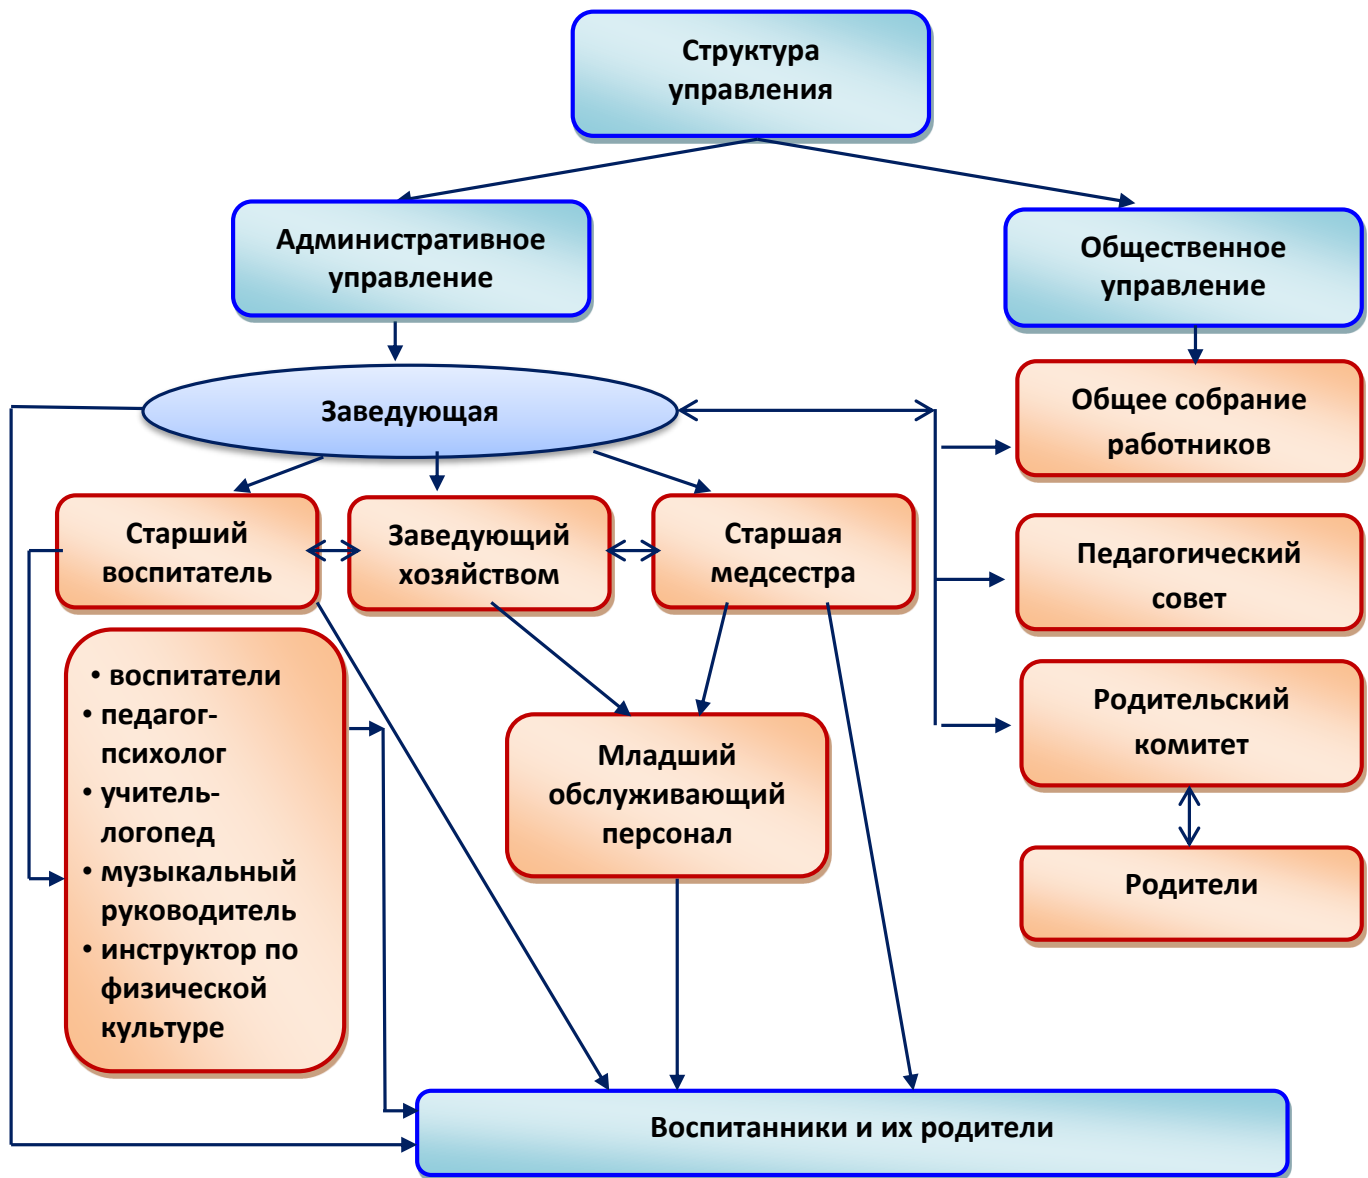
Структура управления

Административное управление

Общественное управление

Заведующая

Общее собрание работников

Старший воспитатель

Заведующий хозяйством

Старшая медсестра

Педагогический совет

• воспитатели
• педагог-психолог
• учитель-логопед
• музыкальный руководитель
• инструктор по физической культуре

Младший обслуживающий персонал

Родительский комитет

Родители

Воспитанники и их родители